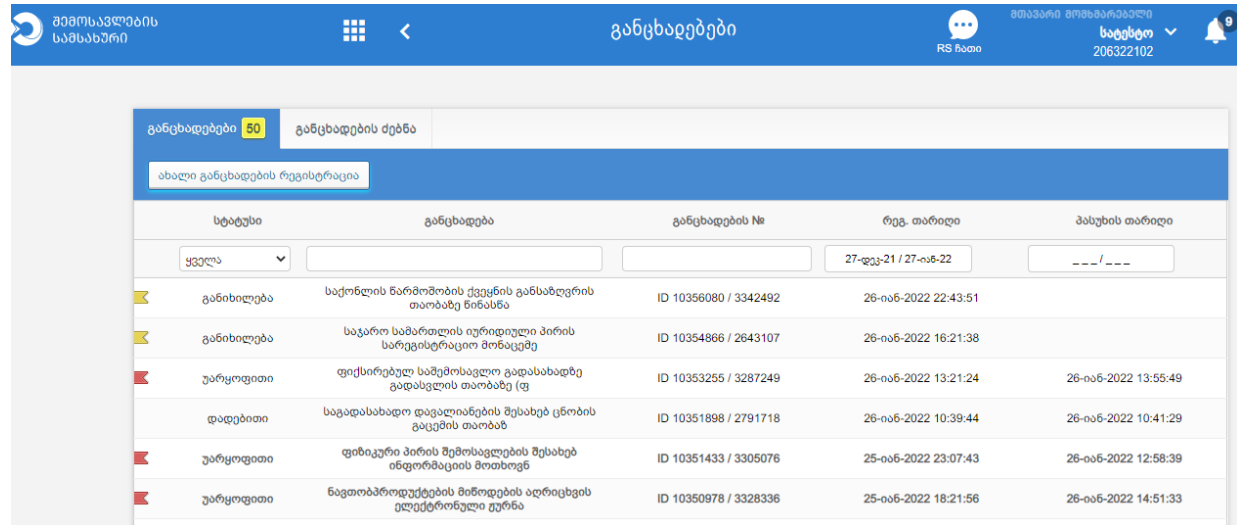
შემოსავლების სამსახური

განცხადებები

RS ჩათი

მთავარი მომხმარებელი
სატესტო
206322102

9

განცხადებები 50 | განცხადების ძებნა

ახალი განცხადების რეგისტრაცია

| სტატუსი | განცხადება | განცხადების № | რეგ. თარიღი | პასუხის თარიღი |
|---|---|---|---|---|
| ყველა | | | 27-დეკ-21 / 27-იან-22 | ___/___ |
| განიხილება | საქონლის წარმოშობის ქვეყნის განსაზღვრის თაობაზე წინასწა | ID 10356080 / 3342492 | 26-იან-2022 22:43:51 | |
| განიხილება | საჯარო სამართლის იურიდიული პირის სარეგისტრაციო მონაცემე | ID 10354866 / 2643107 | 26-იან-2022 16:21:38 | |
| უარყოფითი | ფიქსირებულ საშემოსავლო გადასახადზე გადასვლის თაობაზე (ფ | ID 10353255 / 3287249 | 26-იან-2022 13:21:24 | 26-იან-2022 13:55:49 |
| დადებითი | საგადასახადო დავალიანების შესახებ ცნობის გაცემის თაობაზ | ID 10351898 / 2791718 | 26-იან-2022 10:39:44 | 26-იან-2022 10:41:29 |
| უარყოფითი | ფიზიკური პირის შემოსავლების შესახებ ინფორმაციის მოთხოვნ | ID 10351433 / 3305076 | 25-იან-2022 23:07:43 | 26-იან-2022 12:58:39 |
| უარყოფითი | ნავთობპროდუქტების მიწოდების აღრიცხვის ელექტრონული ჟურნა | ID 10350978 / 3328336 | 25-იან-2022 18:21:56 | 26-იან-2022 14:51:33 |